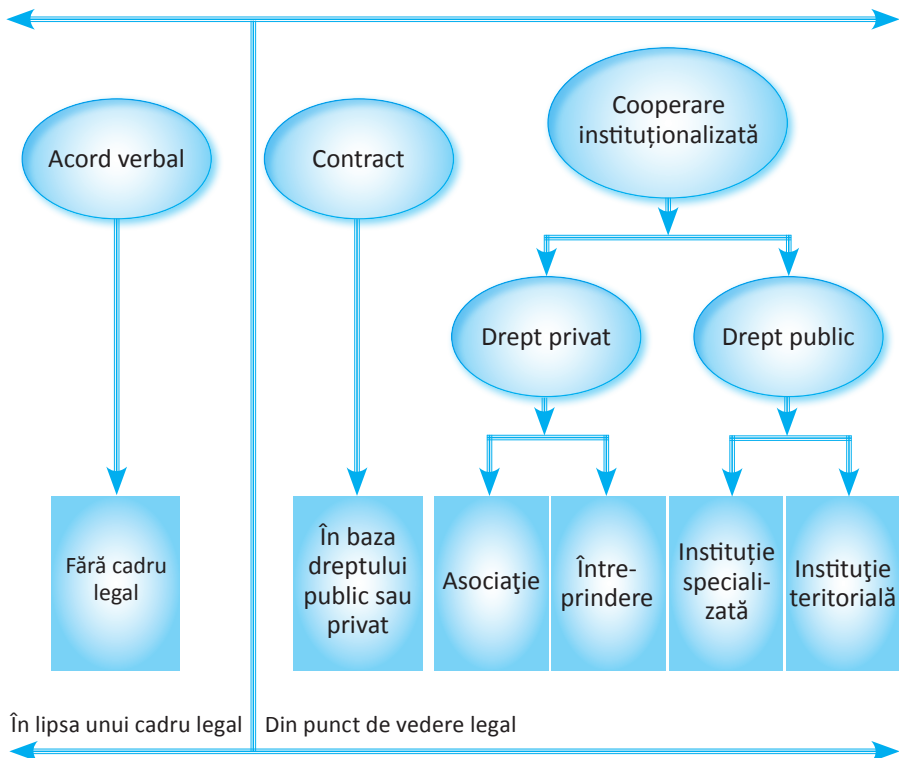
Acord verbal

Contract

Cooperare instituționalizată

Drept privat

Drept public

Fără cadru legal

În baza dreptului public sau privat

Asociaţie

Întreprindere

Instituție specializată

Instituţie teritorială

În lipsa unui cadru legal

Din punct de vedere legal